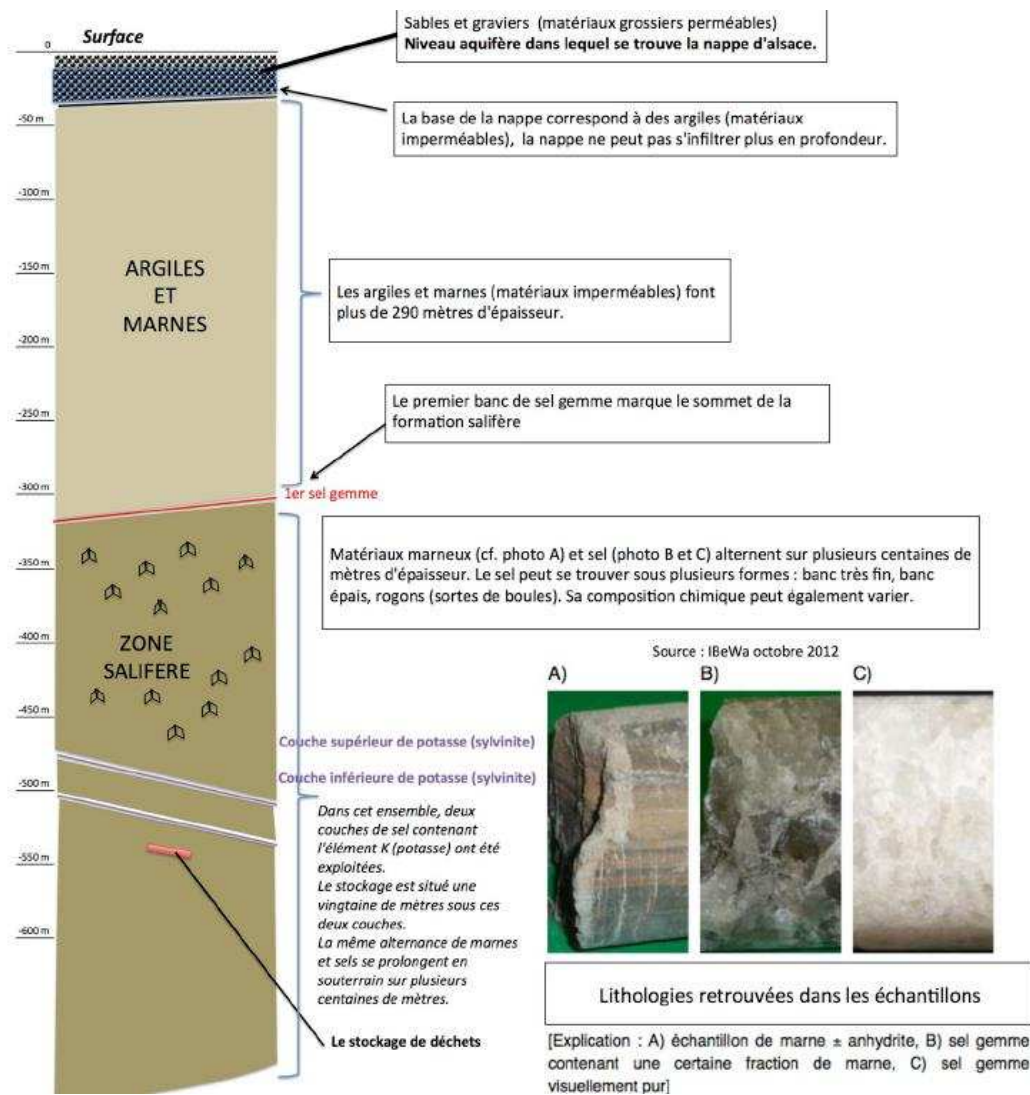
0
Surface

Sables et graviers (matériaux grossiers perméables)
**Niveau aquifère dans lequel se trouve la nappe d'alsace.**

-50 m

La base de la nappe correspond à des argiles (matériaux imperméables), la nappe ne peut pas s'infiltrer plus en profondeur.

-100 m

-150 m

ARGILES
ET
MARNES

Les argiles et marnes (matériaux imperméables) font plus de 290 mètres d'épaisseur.

-200 m

-250 m

Le premier banc de sel gemme marque le sommet de la formation salifère

-300 m

1er sel gemme

-350 m

Matériaux marneux (cf. photo A) et sel (photo B et C) alternent sur plusieurs centaines de mètres d'épaisseur. Le sel peut se trouver sous plusieurs formes : banc très fin, banc épais, rogons (sortes de boules). Sa composition chimique peut également varier.

-400 m

ZONE
SALIFERE

Source : IBeWa octobre 2012

A) B) C)

-450 m

Couche supérieur de potasse (sylvinite)

-500 m

Couche inférieure de potasse (sylvinite)

Dans cet ensemble, deux couches de sel contenant l'élément K (potasse) ont été exploitées.
Le stockage est situé une vingtaine de mètres sous ces deux couches.
La même alternance de marnes et sels se prolongent en souterrain sur plusieurs centaines de mètres.

-550 m

-600 m

Lithologies retrouvées dans les échantillons

Le stockage de déchets

[Explication : A) échantillon de marne ± anhydrite, B) sel gemme contenant une certaine fraction de marne, C) sel gemme visuellement pur]